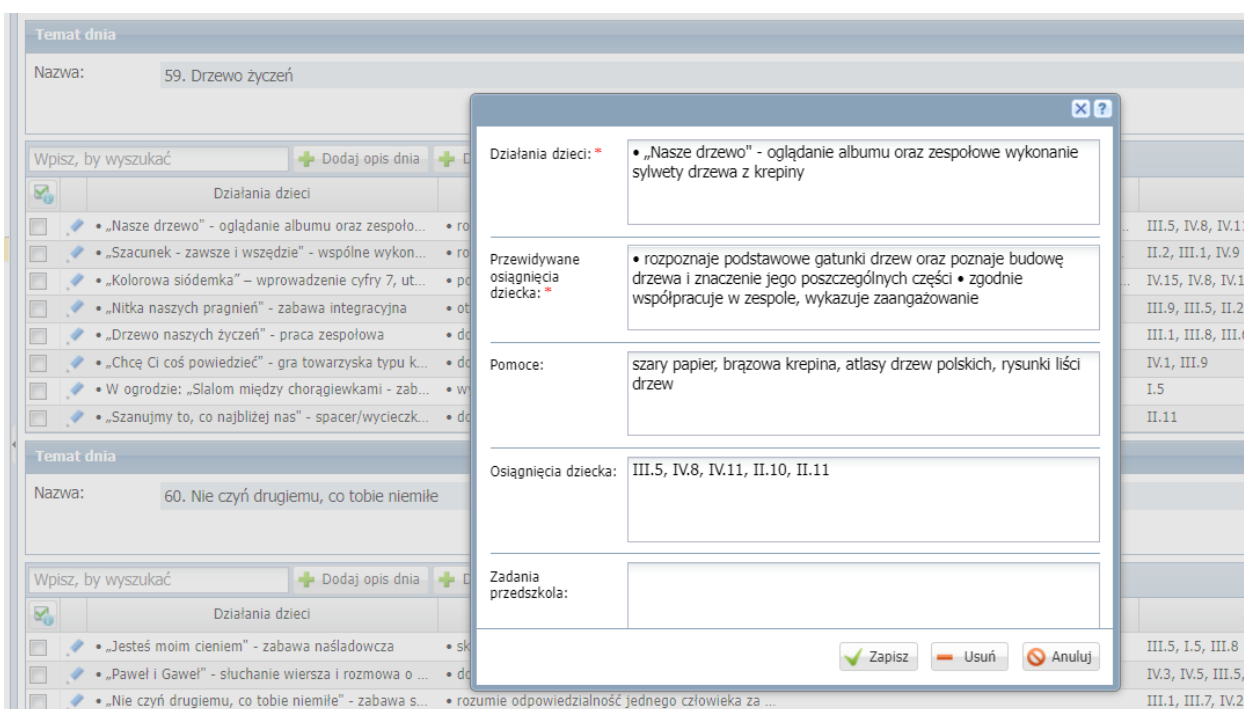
Temat dnia

Nazwa: 59. Drzewo życzeń

Wpisz, by wyszukać | Dodaj opis dnia | D

| | | Działania dzieci | | |
|---|---|---|---|---|
| | | • „Nasze drzewo" - oglądanie albumu oraz zespoło... | • ro | III.5, IV.8, IV.1 |
| | | • „Szacunek - zawsze i wszędzie" - wspólne wykon... | • ro | II.2, III.1, IV.9 |
| | | • „Kolorowa siódemka" – wprowadzenie cyfry 7, ut... | • po | IV.15, IV.8, IV.1 |
| | | • „Nitka naszych pragnień" - zabawa integracyjna | • ot | III.9, III.5, II.2 |
| | | • „Drzewo naszych życzeń" - praca zespołowa | • ro | III.1, III.8, III. |
| | | • „Chcę Ci coś powiedzieć" - gra towarzyska typu k... | • do | IV.1, III.9 |
| | | • W ogrodzie: „Slalom między chorągiewkami - zab... | • w | I.5 |
| | | • „Szanujmy to, co najbliżej nas" - spacer/wycieczk... | • do | II.11 |

Temat dnia

Nazwa: 60. Nie czyń drugiemu, co tobie niemiłe

Wpisz, by wyszukać | Dodaj opis dnia | D

| | | Działania dzieci | | |
|---|---|---|---|---|
| | | • „Jesteś moim cieniem" - zabawa naśladowcza | • sk | III.5, I.5, III.8 |
| | | • „Paweł i Gaweł" - słuchanie wiersza i rozmowa o ... | • do | IV.3, IV.5, III.5, |
| | | • „Nie czyń drugiemu, co tobie niemiłe" - zabawa s... | • rozumie odpowiedzialność jednego człowieka za ... | III.1, III.7, IV.2 |

Działania dzieci: * • „Nasze drzewo" - oglądanie albumu oraz zespołowe wykonanie sylwety drzewa z krepiny

Przewidywane osiągnięcia dziecka: * • rozpoznaje podstawowe gatunki drzew oraz poznaje budowę drzewa i znaczenie jego poszczególnych części • zgodnie współpracuje w zespole, wykazuje zaangażowanie

Pomoce: szary papier, brązowa krepina, atlasy drzew polskich, rysunki liści drzew

Osiągnięcia dziecka: III.5, IV.8, IV.11, II.10, II.11

Zadania przedszkola:

Zapisz | Usuń | Anuluj